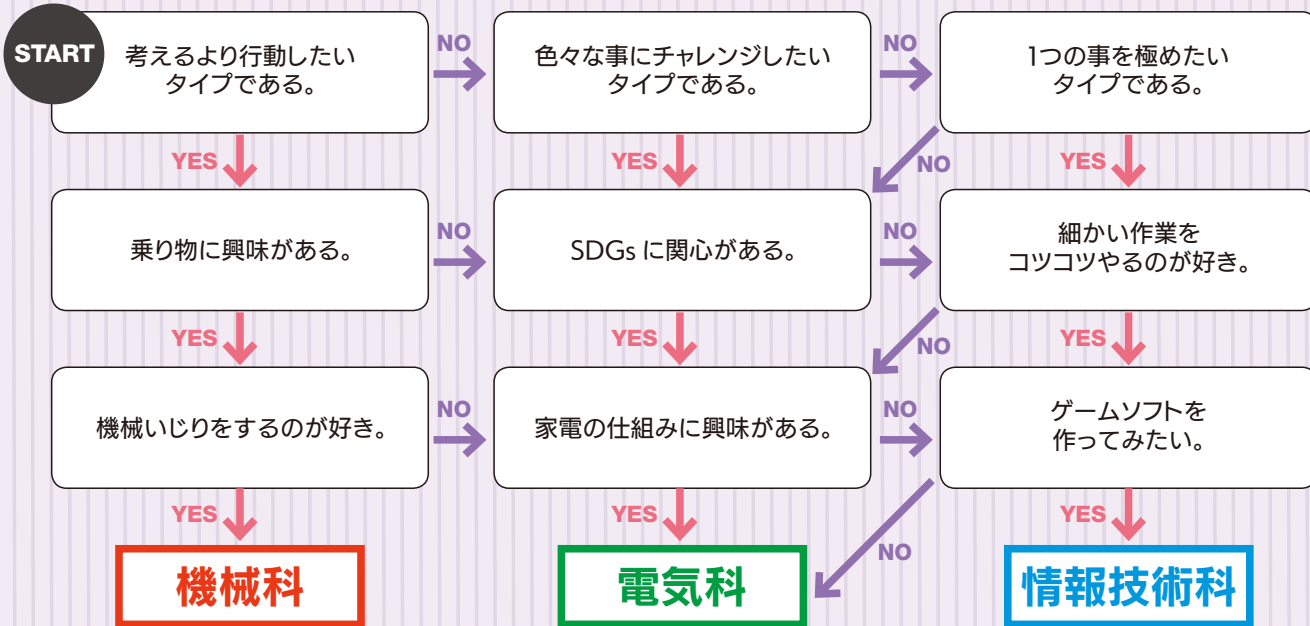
START

考えるより行動したいタイプである。

NO

色々な事にチャレンジしたいタイプである。

NO

1つの事を極めたいタイプである。

YES

YES

NO

YES

乗り物に興味がある。

NO

SDGs に関心がある。

NO

細かい作業をコツコツやるのが好き。

YES

YES

NO

YES

機械いじりをするのが好き。

NO

家電の仕組みに興味がある。

NO

ゲームソフトを作ってみたい。

YES

YES

NO

YES

機械科

電気科

情報技術科